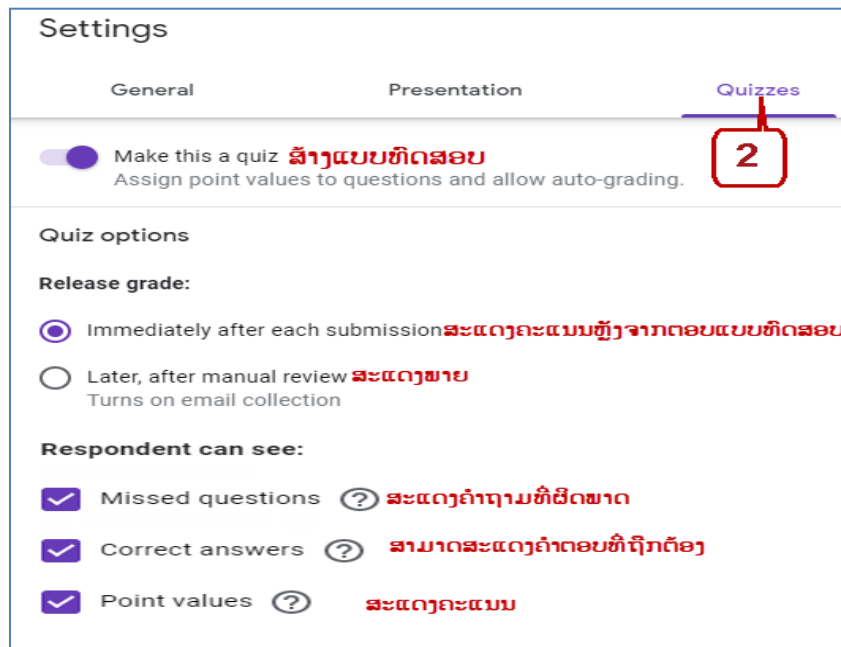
Settings

General

Presentation

Quizzes

2

Make this a quiz ສ້າງແບບທົດສອບ
Assign point values to questions and allow auto-grading.

Quiz options

Release grade:

Immediately after each submission ສະແດງຄະແນນຫຼັງຈາກຕອບແບບທົດສອບ

Later, after manual review ສະແດງພາຍ
Turns on email collection

Respondent can see:

Missed questions ສະແດງຄຳຖາມທີ່ຜິດພາດ

Correct answers ສາມາດສະແດງຄຳຕອບທີ່ຖືກຕ້ອງ

Point values ສະແດງຄະແນນ